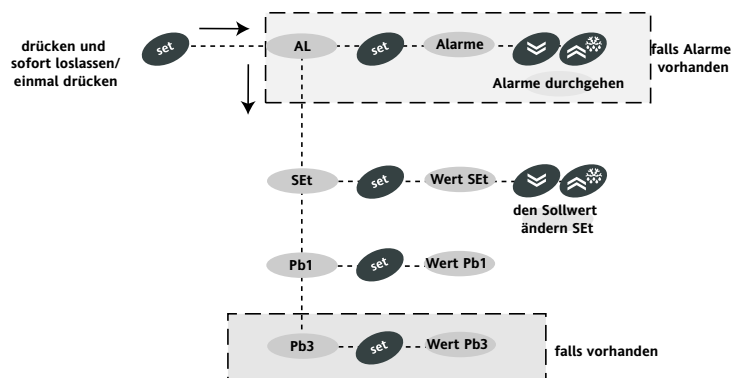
drücken und sofort loslassen/ einmal drücken

set

AL

set

Alarme

falls Alarme vorhanden

Alarme durchgehen

SEt

set

Wert SEt

den Sollwert ändern SEt

Pb1

set

Wert Pb1

Pb3

set

Wert Pb3

falls vorhanden